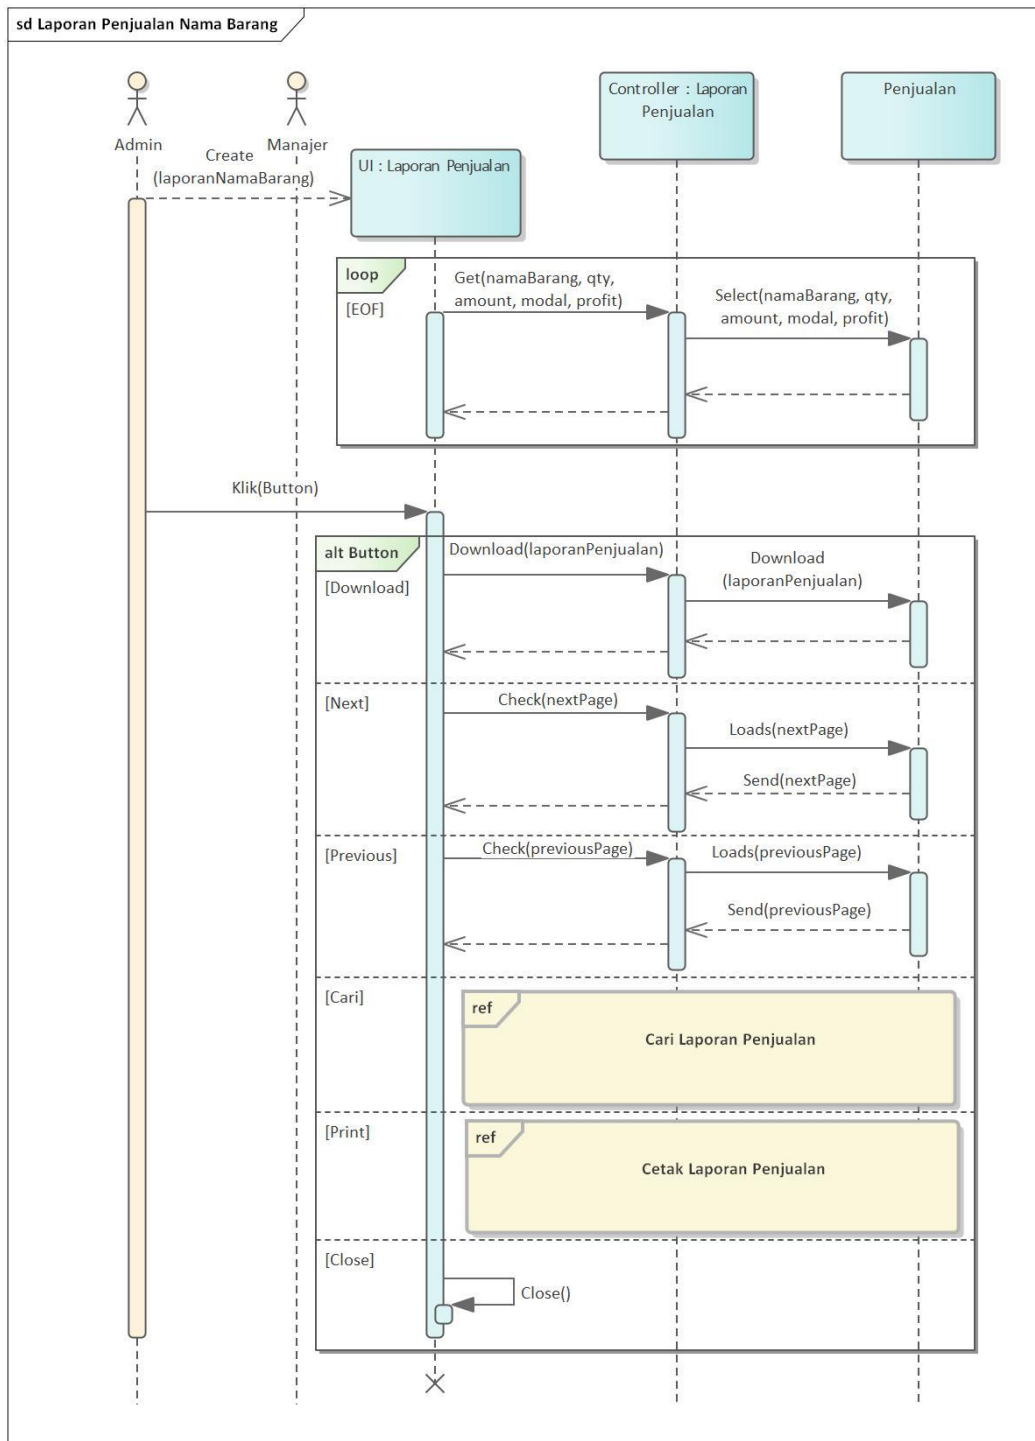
sd Laporan Penjualan Nama Barang

Admin

Manajer

Create (laporanNamaBarang)

UI : Laporan Penjualan

Controller : Laporan Penjualan

Penjualan

loop

[EOF]

Get(namaBarang, qty, amount, modal, profit)

Select(namaBarang, qty, amount, modal, profit)

Klik(Button)

alt Button

[Download]

Download(laporanPenjualan)

Download (laporanPenjualan)

[Next]

Check(nextPage)

Loads(nextPage)

Send(nextPage)

[Previous]

Check(previousPage)

Loads(previousPage)

Send(previousPage)

[Cari]

ref

Cari Laporan Penjualan

[Print]

ref

Cetak Laporan Penjualan

[Close]

Close()